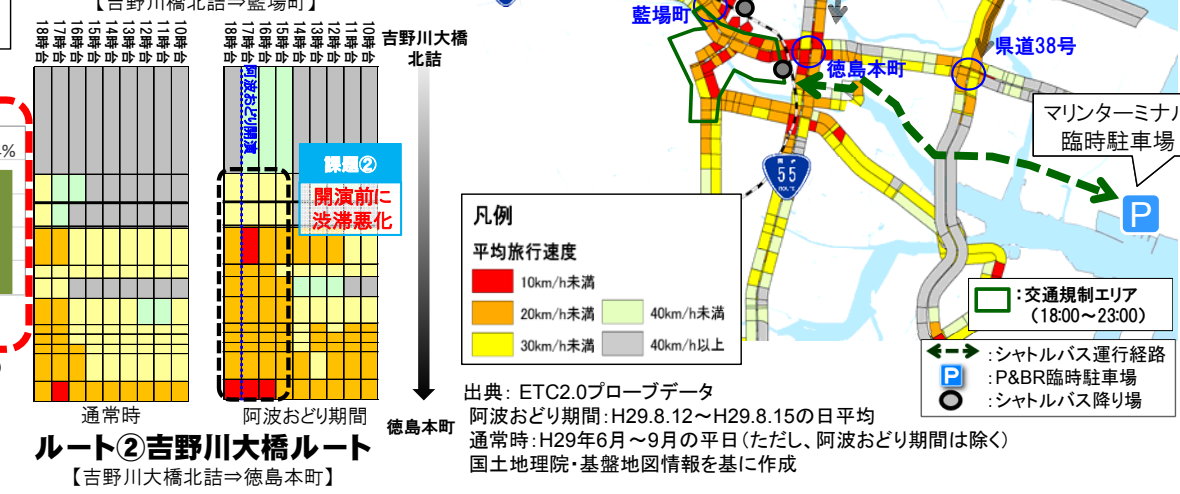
【吉野川橋北詰⇒藍場町】

18時台 17時台 16時台 15時台 14時台 13時台 12時台 11時台 10時台

18時台 17時台 16時台 15時台 14時台 13時台 12時台 11時台 10時台

阿波おどり開演

吉野川大橋北詰

課題②
開演前に渋滞悪化

徳島本町

通常時

阿波おどり期間

ルート②吉野川大橋ルート
【吉野川大橋北詰⇒徳島本町】

藍場町

徳島本町

県道38号

マリンターミナル
臨時駐車場

55

凡例
平均旅行速度
10km/h未満
20km/h未満
30km/h未満
40km/h未満
40km/h以上

P

:交通規制エリア
(18:00～23:00)

:シャトルバス運行経路
:P&BR臨時駐車場
:シャトルバス降り場

出典: ETC2.0プローブデータ
阿波おどり期間:H29.8.12～H29.8.15の日平均
通常時:H29年6月～9月の平日(ただし、阿波おどり期間は除く)
国土地理院・基盤地図情報を基に作成